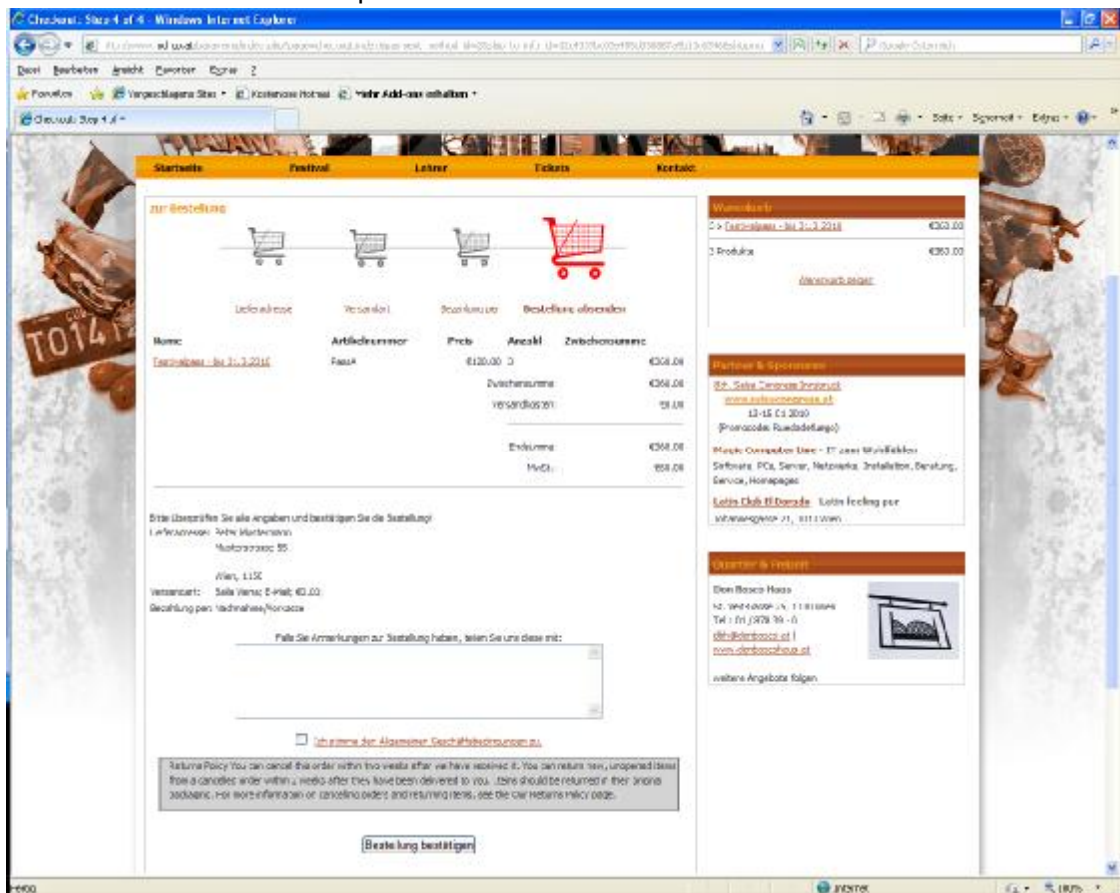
Checkout: Step 4 of 4 - Windows Internet Explorer

Datei Bearbeiten Ansicht Favoriten Extras ?

Favoriten Vorgeschlagene Sites Kostenlose Hotmail Mehr Add-ons erhalten

Checkout: Step 4 of 4

Seite Sicherheit Extras

Startseite Festival Lehrer Tickets Kontakt

zur Bestellung

Lieferadresse Versandart Bezahlung Bestellung absenden

| Name | Artikelnummer | Preis | Anzahl | Zwischensumme |
|---|---|---|---|---|
| Festivalpass - bis 31.3.2010 | Pass4 | €180.00 | 2 | €360.00 |
| | | | Zwischensumme | €360.00 |
| | | | Versandkosten: | €0.00 |
| | | | Endsumme | €360.00 |
| | | | MwSt.: | €60.00 |

Bitte überprüfen Sie alle Angaben und bestätigen Sie die Bestellung!
Lieferadresse: Peter Mustermann
Musterstrasse 55

Wien, 1150
Versandart: Salsa Versa; E-Mail; €0.00
Bezahlung per: Nachnahme/Vorkasse

Falls Sie Anmerkungen zur Bestellung haben, teilen Sie uns diese mit:

Ich stimme den Allgemeinen Geschäftsbedingungen zu.

Returns Policy You can cancel this order within two weeks after we have received it. You can return new, unopened items from a cancelled order within 2 weeks after they have been delivered to you. Items should be returned in their original packaging. For more information on cancelling orders and returning items, see the Our Returns Policy page.

Bestellung bestätigen

Warenkorb
2 x Festivalpass - bis 31.3.2010 €360.00
2 Produkte €360.00
Warenkorb zeigen

Partner & Sponsoren
6th. Salsa Congress Innsbruck
www.salsacongress.at
13-15 Ev 2010
(Promocode: Rueda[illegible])
Magic Computer Line - IT aus Wr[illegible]
Software, PCs, Server, Netzwerke, Installation, Beratung, Service, Homepages
Latin Club El Dorado Latin feeling pur
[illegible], 1010 Wien

Quartier & Freizeit
Don Bosco Haus
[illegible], 1130 Wien
Tel.: 01 / 878 39 - 0
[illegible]@donbosco.at |
www.donboscohaus.at
weitere Angebote folgen

Internet 100%